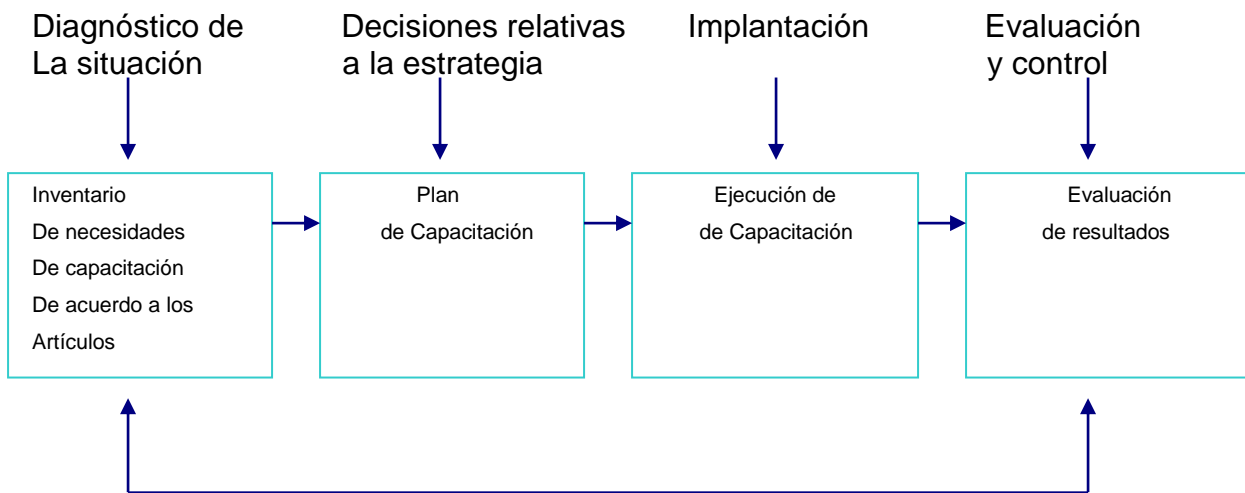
Diagnóstico de La situación

Decisiones relativas a la estrategia

Implantación

Evaluación y control

Inventario De necesidades De capacitación De acuerdo a los Artículos

Plan de Capacitación

Ejecución de de Capacitación

Evaluación de resultados